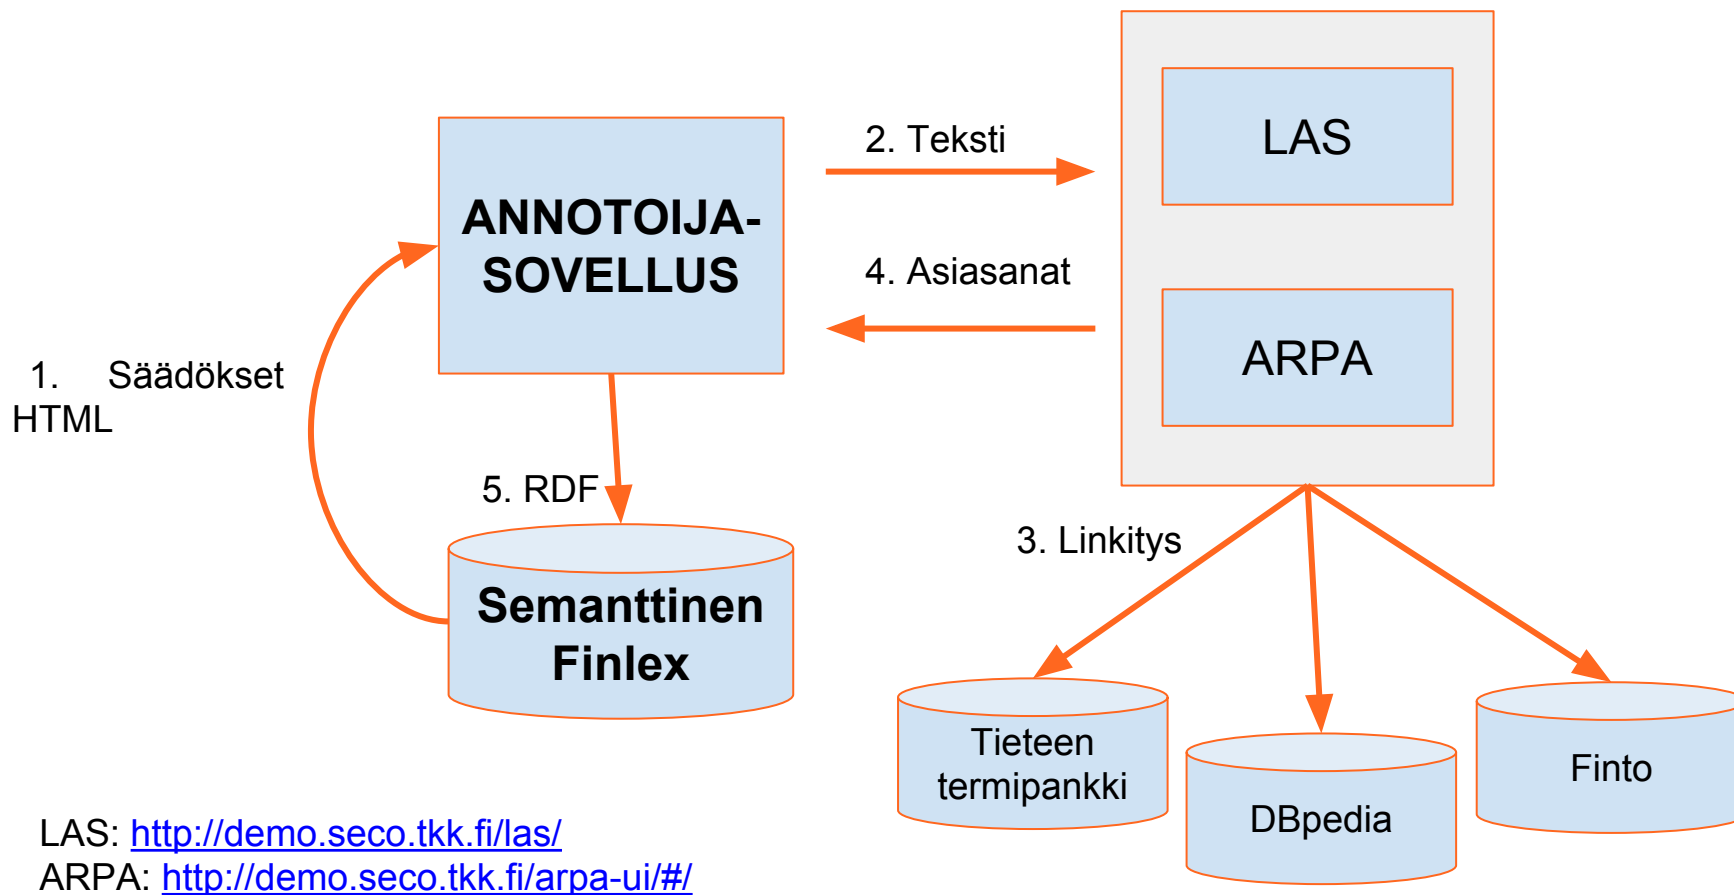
ANNOTOIJA-SOVELLUS

2. Teksti

LAS

4. Asiasanat

ARPA

1. Säädökset HTML

5. RDF

Semanttinen Finlex

3. Linkitys

Tieteen termipankki

DBpedia

Finto

LAS: http://demo.seco.tkk.fi/las/
ARPA: http://demo.seco.tkk.fi/arpa-ui/#/